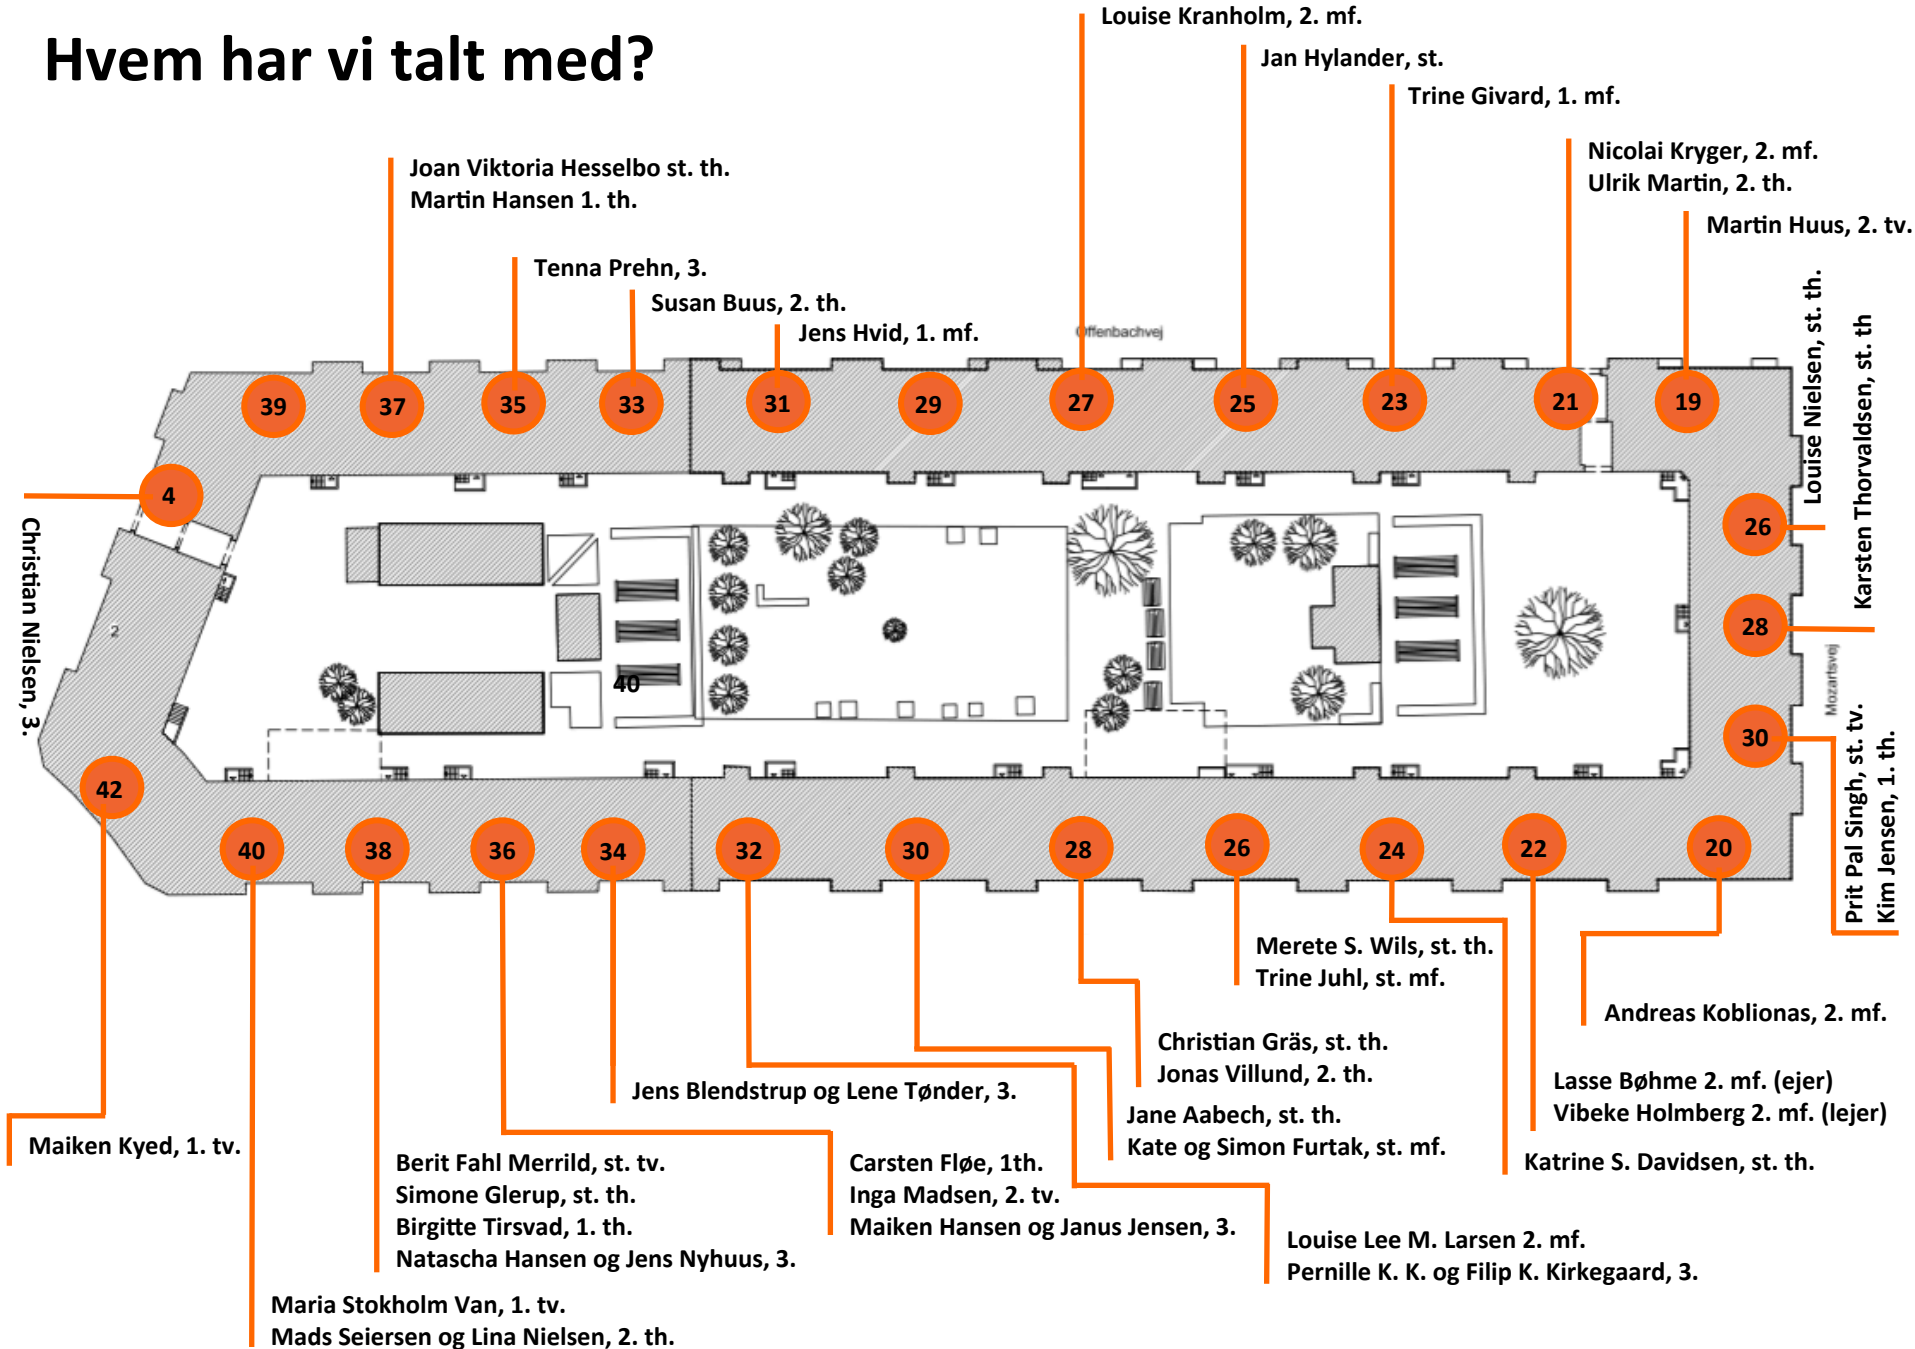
Hvem har vi talt med?

Louise Kranholm, 2. mf.

Jan Hylander, st.

Trine Givard, 1. mf.

Nicolai Kryger, 2. mf.
Ulrik Martin, 2. th.

Martin Huus, 2. tv.

Joan Viktoria Hesselbo st. th.
Martin Hansen 1. th.

Tenna Prehn, 3.

Susan Buus, 2. th.

Jens Hvid, 1. mf.

Offenbachvej

Louise Nielsen, st. th.

Karsten Thorvaldsen, st. th

39 37 35 33 31 29 27 25 23 21 19

4

Christian Nielsen, 3.

2

26

28

40

Mozartsvej

30

Prit Pal Singh, st. tv.
Kim Jensen, 1. th.

42

40 38 36 34 32 30 28 26 24 22 20

Merete S. Wils, st. th.
Trine Juhl, st. mf.

Andreas Koblionas, 2. mf.

Christian Gräs, st. th.
Jonas Villund, 2. th.

Jens Blendstrup og Lene Tønder, 3.

Lasse Bøhme 2. mf. (ejer)
Vibeke Holmberg 2. mf. (lejer)

Jane Aabech, st. th.
Kate og Simon Furtak, st. mf.

Maiken Kyed, 1. tv.

Katrine S. Davidsen, st. th.

Berit Fahl Merrild, st. tv.
Simone Glerup, st. th.
Birgitte Tirsvad, 1. th.
Natascha Hansen og Jens Nyhuus, 3.

Carsten Fløe, 1th.
Inga Madsen, 2. tv.
Maiken Hansen og Janus Jensen, 3.

Louise Lee M. Larsen 2. mf.
Pernille K. K. og Filip K. Kirkegaard, 3.

Maria Stokholm Van, 1. tv.
Mads Seiersen og Lina Nielsen, 2. th.